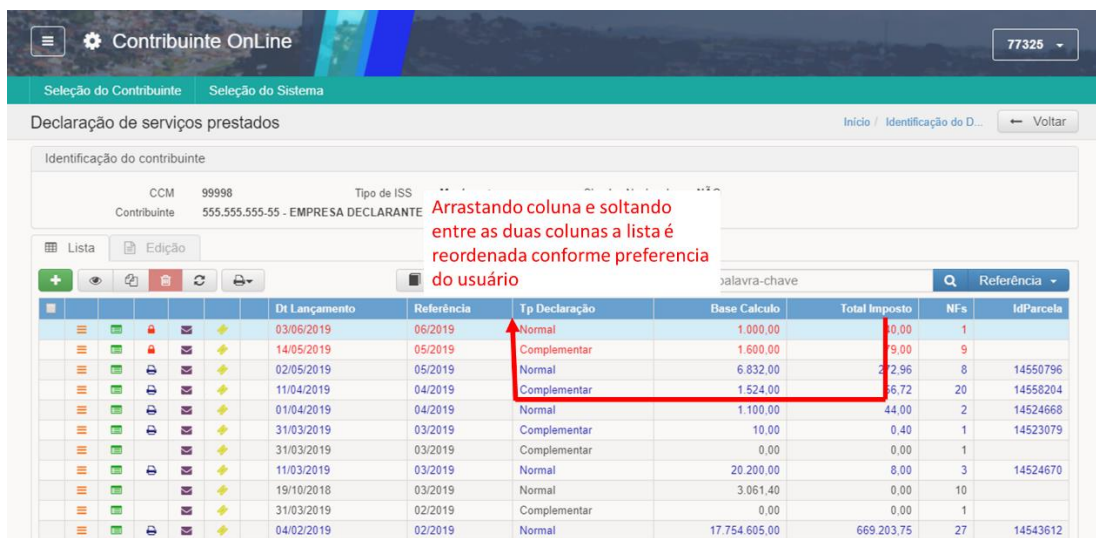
Contribuinte OnLine

77325

Seleção do Contribuinte Seleção do Sistema

Declaração de serviços prestados

Início / Identificação do D...

← Voltar

Identificação do contribuinte

CCM 99998

Contribuinte 555.555.555-55 - EMPRESA DECLARANTE

Tipo de ISS

Arrastando coluna e soltando entre as duas colunas a lista é reordenada conforme preferencia do usuário

Lista Edição

palavra-chave

Referência

| | | | | | Dt Lançamento | Referência | Tp Declaração | Base Calculo | Total Imposto | NFs | IdParcela |
|---|---|---|---|---|---|---|---|---|---|---|---|
| | | | | | 03/06/2019 | 06/2019 | Normal | 1.000,00 | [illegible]40,00 | 1 | |
| | | | | | 14/05/2019 | 05/2019 | Complementar | 1.600,00 | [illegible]79,00 | 9 | |
| | | | | | 02/05/2019 | 05/2019 | Normal | 6.832,00 | 2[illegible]2,96 | 8 | 14550796 |
| | | | | | 11/04/2019 | 04/2019 | Complementar | 1.524,00 | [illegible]56,72 | 20 | 14558204 |
| | | | | | 01/04/2019 | 04/2019 | Normal | 1.100,00 | 44,00 | 2 | 14524668 |
| | | | | | 31/03/2019 | 03/2019 | Complementar | 10,00 | 0,40 | 1 | 14523079 |
| | | | | | 31/03/2019 | 03/2019 | Complementar | 0,00 | 0,00 | 1 | |
| | | | | | 11/03/2019 | 03/2019 | Normal | 20.200,00 | 8,00 | 3 | 14524670 |
| | | | | | 19/10/2018 | 03/2019 | Normal | 3.061,40 | 0,00 | 10 | |
| | | | | | 31/03/2019 | 02/2019 | Complementar | 0,00 | 0,00 | 1 | |
| | | | | | 04/02/2019 | 02/2019 | Normal | 17.754.605,00 | 669.203,75 | 27 | 14543612 |